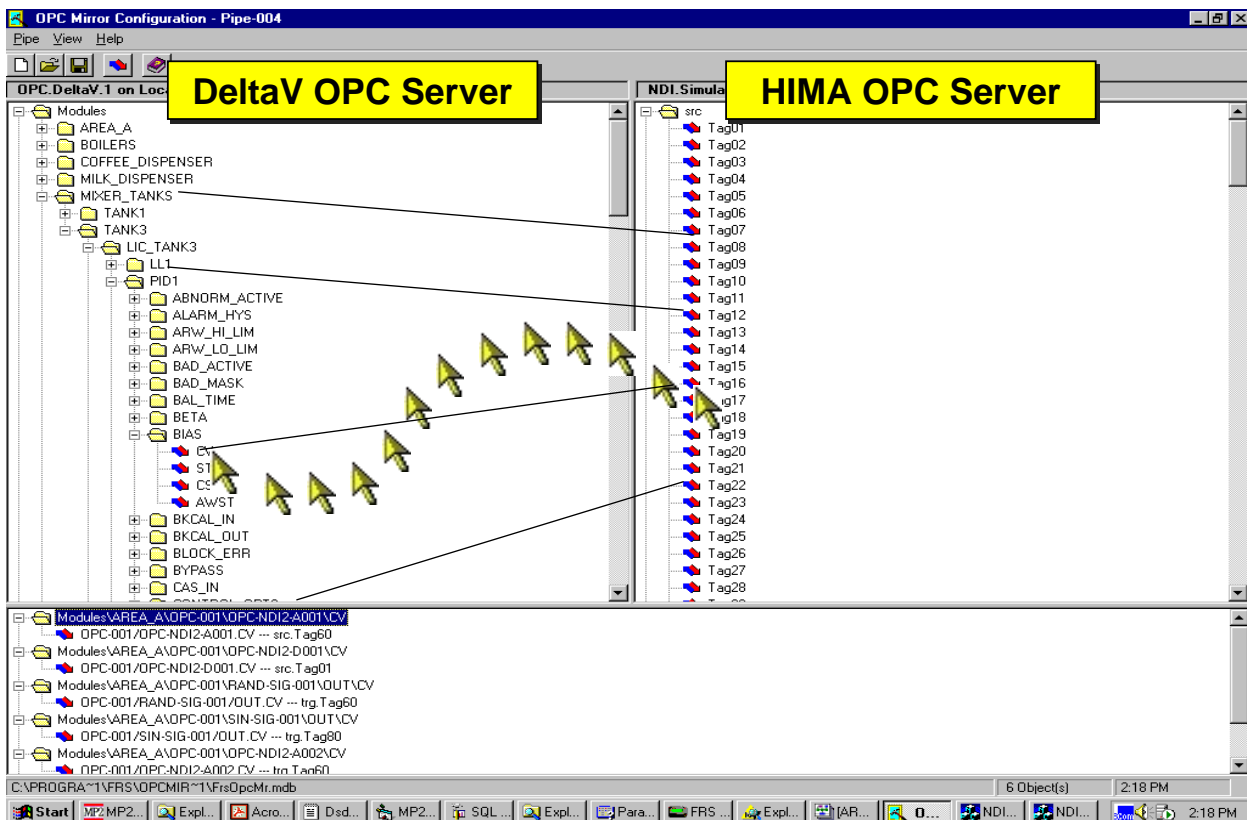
OPC Mirror Configuration - Pipe-004

Pipe View Help

OPC.DeltaV.1 on Loca

DeltaV OPC Server

NDI.Simula

HIMA OPC Server

Modules
AREA_A
BOILERS
COFFEE_DISPENSER
MILK_DISPENSER
MIXER_TANKS
TANK1
TANK3
LIC_TANK3
LL1
PID1
ABNORM_ACTIVE
ALARM_HYS
ARW_HI_LIM
ARW_LO_LIM
BAD_ACTIVE
BAD_MASK
BAL_TIME
BETA
BIAS
CV
ST
CS
AWST
BKCAL_IN
BKCAL_OUT
BLOCK_ERR
BYPASS
CAS_IN
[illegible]

src
Tag01
Tag02
Tag03
Tag04
Tag05
Tag06
Tag07
Tag08
Tag09
Tag10
Tag11
Tag12
Tag13
Tag14
Tag15
Tag16
Tag17
Tag18
Tag19
Tag20
Tag21
Tag22
Tag23
Tag24
Tag25
Tag26
Tag27
Tag28

Modules\AREA_A\OPC-001\OPC-NDI2-A001\CV
OPC-001/OPC-NDI2-A001.CV --- src.Tag60
Modules\AREA_A\OPC-001\OPC-NDI2-D001\CV
OPC-001/OPC-NDI2-D001.CV --- src.Tag01
Modules\AREA_A\OPC-001\RAND-SIG-001\OUT\CV
OPC-001/RAND-SIG-001/OUT.CV --- trg.Tag60
Modules\AREA_A\OPC-001\SIN-SIG-001\OUT\CV
OPC-001/SIN-SIG-001/OUT.CV --- trg.Tag80
Modules\AREA_A\OPC-001\OPC-NDI2-A002\CV
OPC-001/OPC-NDI2-A002.CV --- trg.Tag60

C:\PROGRA~1\FRS\OPCMIR~1\FrsOpcMr.mdb | 6 Object(s) | 2:18 PM

Start | MP2... | Expl... | Acro... | Dsd... | MP2... | SQL ... | Expl... | Para... | FRS ... | Expl... | [AR... | O... | NDI... | NDI... | 2:18 PM